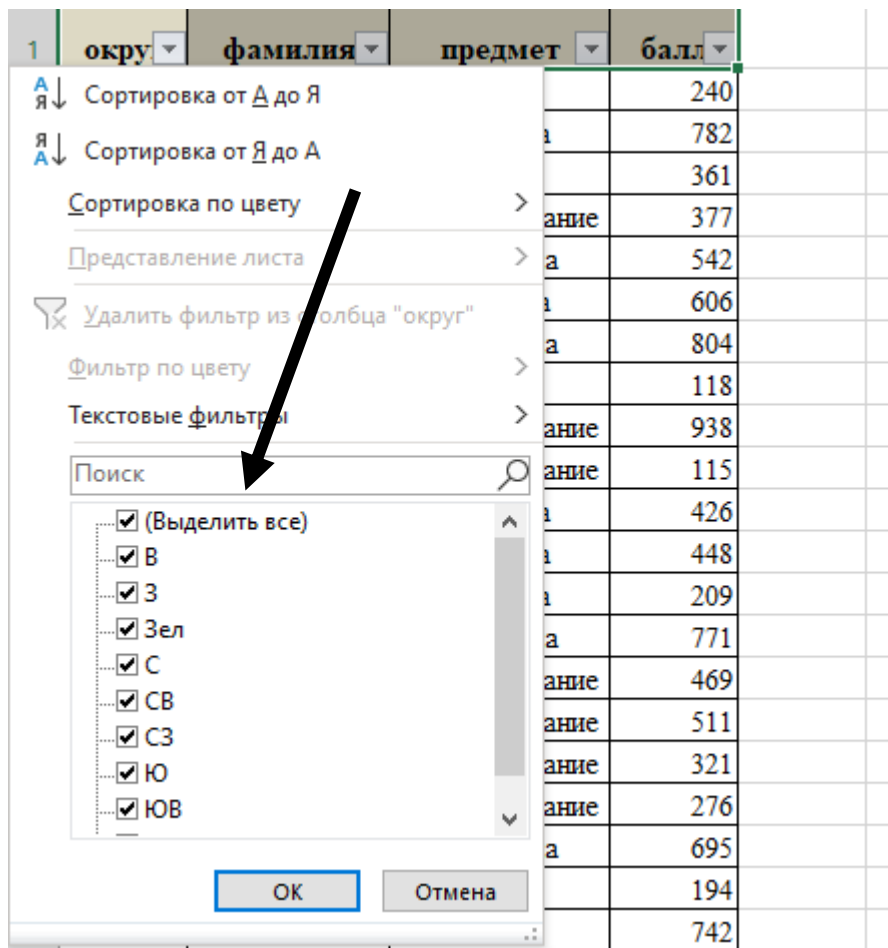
1 окру фамилия предмет балл

Сортировка от А до Я
Сортировка от Я до А
Сортировка по цвету
Представление листа
Удалить фильтр из столбца "округ"
Фильтр по цвету
Текстовые фильтры
Поиск
(Выделить все)
В
З
Зел
С
СВ
СЗ
Ю
ЮВ
ОК
Отмена

| | |
|---|---|
| | 240 |
| а | 782 |
| | 361 |
| ание | 377 |
| а | 542 |
| а | 606 |
| а | 804 |
| | 118 |
| ание | 938 |
| ание | 115 |
| а | 426 |
| а | 448 |
| а | 209 |
| а | 771 |
| ание | 469 |
| ание | 511 |
| ание | 321 |
| ание | 276 |
| а | 695 |
| | 194 |
| | 742 |